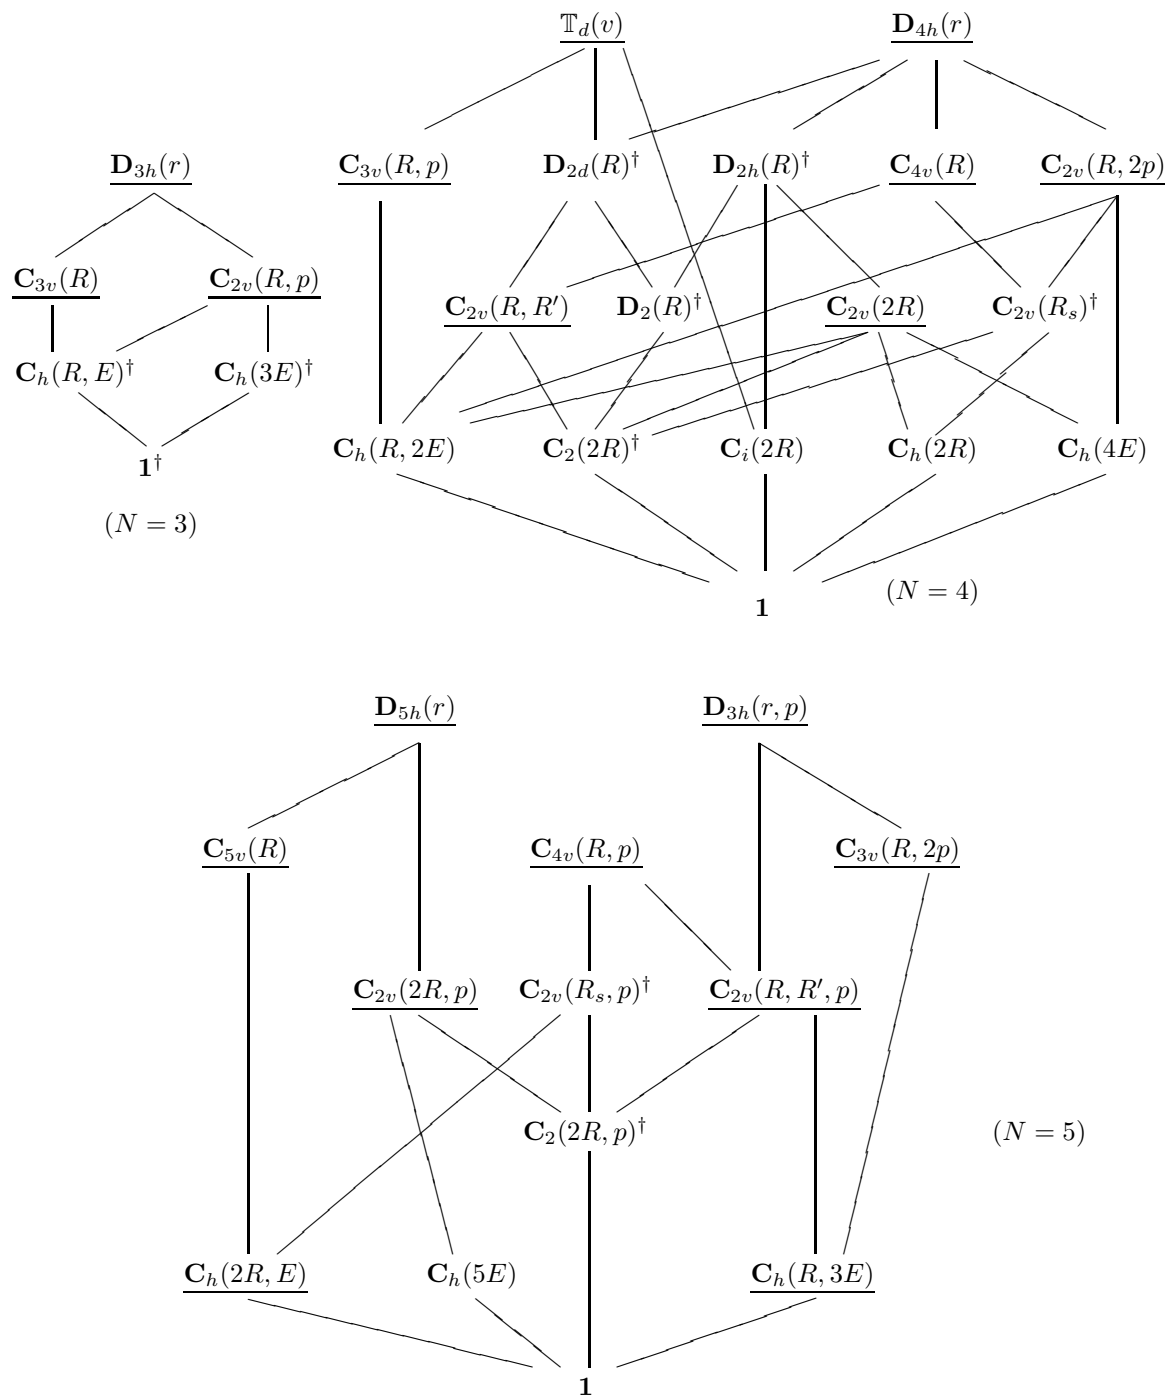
$\underline{\mathbb{T}_d(v)}$ $\underline{\mathbf{D}_{4h}(r)}$

$\underline{\mathbf{D}_{3h}(r)}$

$\underline{\mathbf{C}_{3v}(R,p)}$ $\mathbf{D}_{2d}(R)^\dagger$ $\mathbf{D}_{2h}(R)^\dagger$ $\underline{\mathbf{C}_{4v}(R)}$ $\underline{\mathbf{C}_{2v}(R,2p)}$

$\underline{\mathbf{C}_{3v}(R)}$ $\underline{\mathbf{C}_{2v}(R,p)}$

$\underline{\mathbf{C}_{2v}(R,R')}$ $\mathbf{D}_2(R)^\dagger$ $\underline{\mathbf{C}_{2v}(2R)}$ $\mathbf{C}_{2v}(R_s)^\dagger$

$\mathbf{C}_h(R,E)^\dagger$ $\mathbf{C}_h(3E)^\dagger$

$\mathbf{C}_h(R,2E)$ $\mathbf{C}_2(2R)^\dagger$ $\mathbf{C}_i(2R)$ $\mathbf{C}_h(2R)$ $\mathbf{C}_h(4E)$

$\mathbf{1}^\dagger$

$(N=3)$

$\mathbf{1}$ $(N=4)$

$\underline{\mathbf{D}_{5h}(r)}$ $\underline{\mathbf{D}_{3h}(r,p)}$

$\underline{\mathbf{C}_{5v}(R)}$ $\underline{\mathbf{C}_{4v}(R,p)}$ $\underline{\mathbf{C}_{3v}(R,2p)}$

$\underline{\mathbf{C}_{2v}(2R,p)}$ $\mathbf{C}_{2v}(R_s,p)^\dagger$ $\underline{\mathbf{C}_{2v}(R,R',p)}$

$\mathbf{C}_2(2R,p)^\dagger$ $(N=5)$

$\underline{\mathbf{C}_h(2R,E)}$ $\mathbf{C}_h(5E)$ $\underline{\mathbf{C}_h(R,3E)}$

$\mathbf{1}$